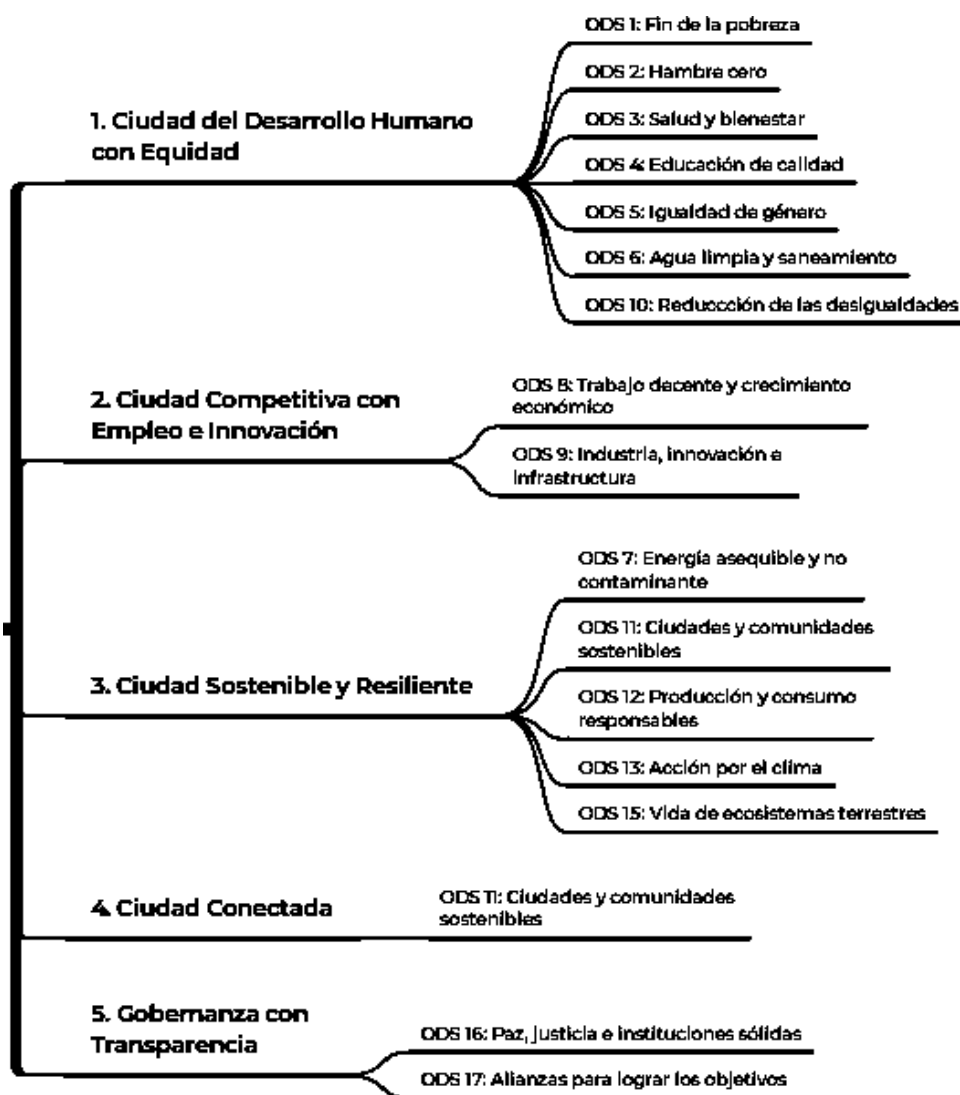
1. Ciudad del Desarrollo Humano con Equidad

ODS 1: Fin de la pobreza

ODS 2: Hambre cero

ODS 3: Salud y bienestar

ODS 4: Educación de calidad

ODS 5: Igualdad de género

ODS 6: Agua limpia y saneamiento

ODS 10: Reducción de las desigualdades

2. Ciudad Competitiva con Empleo e Innovación

ODS 8: Trabajo decente y crecimiento económico

ODS 9: Industria, innovación e infraestructura

3. Ciudad Sostenible y Resiliente

ODS 7: Energía asequible y no contaminante

ODS 11: Ciudades y comunidades sostenibles

ODS 12: Producción y consumo responsables

ODS 13: Acción por el clima

ODS 15: Vida de ecosistemas terrestres

4. Ciudad Conectada

ODS 11: Ciudades y comunidades sostenibles

5. Gobernanza con Transparencia

ODS 16: Paz, justicia e instituciones sólidas

ODS 17: Alianzas para lograr los objetivos